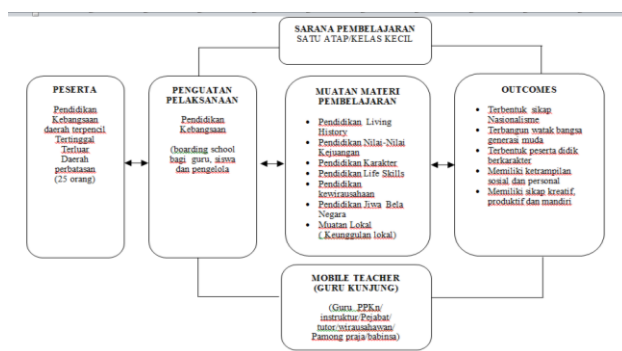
SARANA PEMBELAJARAN
SATU ATAP/KELAS KECIL

PESERTA

Pendidikan Kebangsaan daerah terpencil Tertinggal Terluar Daerah perbatasan (25 orang)

PENGUATAN PELAKSANAAN

Pendidikan Kebangsaan

(boarding school bagi guru, siswa dan pengelola

MUATAN MATERI PEMBELAJARAN

- Pendidikan Living History
- Pendidikan Nilai-Nilai Kejuangan
- Pendidikan Karakter
- Pendidikan Life Skills
- Pendidikan kewirausahaan
- Pendidikan Jiwa Bela Negara
- Muatan Lokal ( Keunggulan lokal)

OUTCOMES

- Terbentuk sikap Nasionalisme
- Terbangun watak bangsa generasi muda
- Terbentuk peserta didik berkarakter
- Memiliki ketrampilan sosial dan personal
- Memiliki sikap kreatif, produktif dan mandiri

MOBILE TEACHER (GURU KUNJUNG)

(Guru PPKn/ instruktur/Pejabat/ tutor/wirausahawan/ Pamong praja/babinsa)